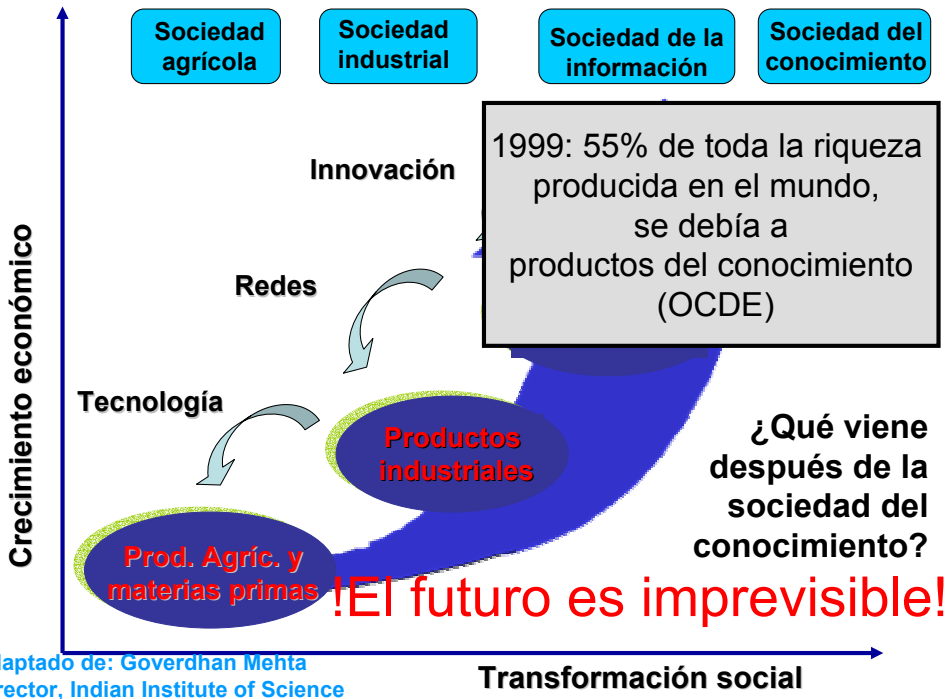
Sociedad agrícola

Sociedad industrial

Sociedad de la información

Sociedad del conocimiento

Innovación

1999: 55% de toda la riqueza producida en el mundo, se debía a productos del conocimiento (OCDE)

Redes

Tecnología

Crecimiento económico

Productos industriales

Prod. Agríc. y materias primas

¿Qué viene después de la sociedad del conocimiento?

!El futuro es imprevisible!

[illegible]laptado de: Goverdhan Mehta
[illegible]rector, Indian Institute of Science

Transformación social